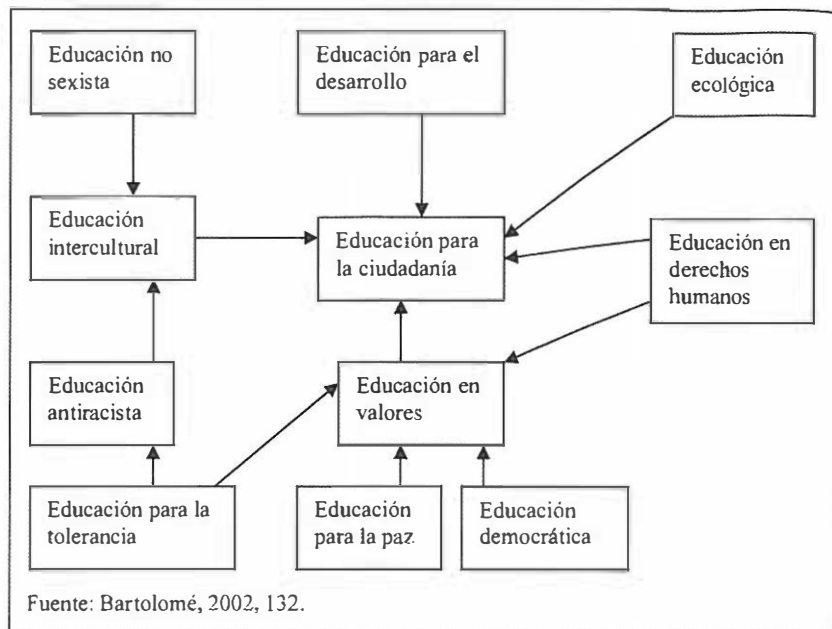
Educación no sexista

Educación para el desarrollo

Educación ecológica

Educación intercultural

Educación para la ciudadanía

Educación en derechos humanos

Educación antiracista

Educación en valores

Educación para la tolerancia

Educación para la paz

Educación democrática

Fuente: Bartolomé, 2002, 132.